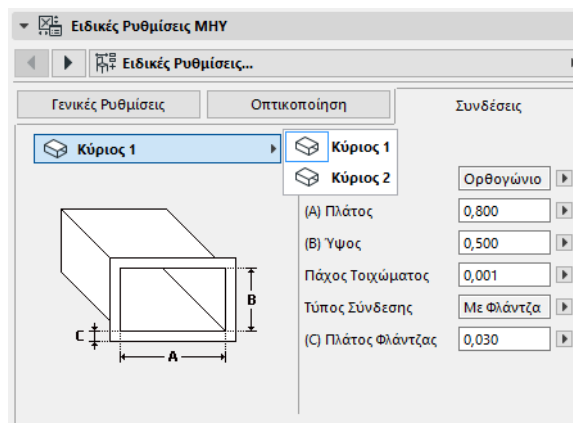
Ειδικές Ρυθμίσεις ΜΗΥ

Ειδικές Ρυθμίσεις...

Γενικές Ρυθμίσεις | Οπτικοποίηση | Συνδέσεις

Κύριος 1

Κύριος 1
Κύριος 2

Ορθογώνιο
(A) Πλάτος 0,800
(B) Ύψος 0,500
Πάχος Τοιχώματος 0,001
Τύπος Σύνδεσης Με Φλάντζα
(C) Πλάτος Φλάντζας 0,030

B
C
A